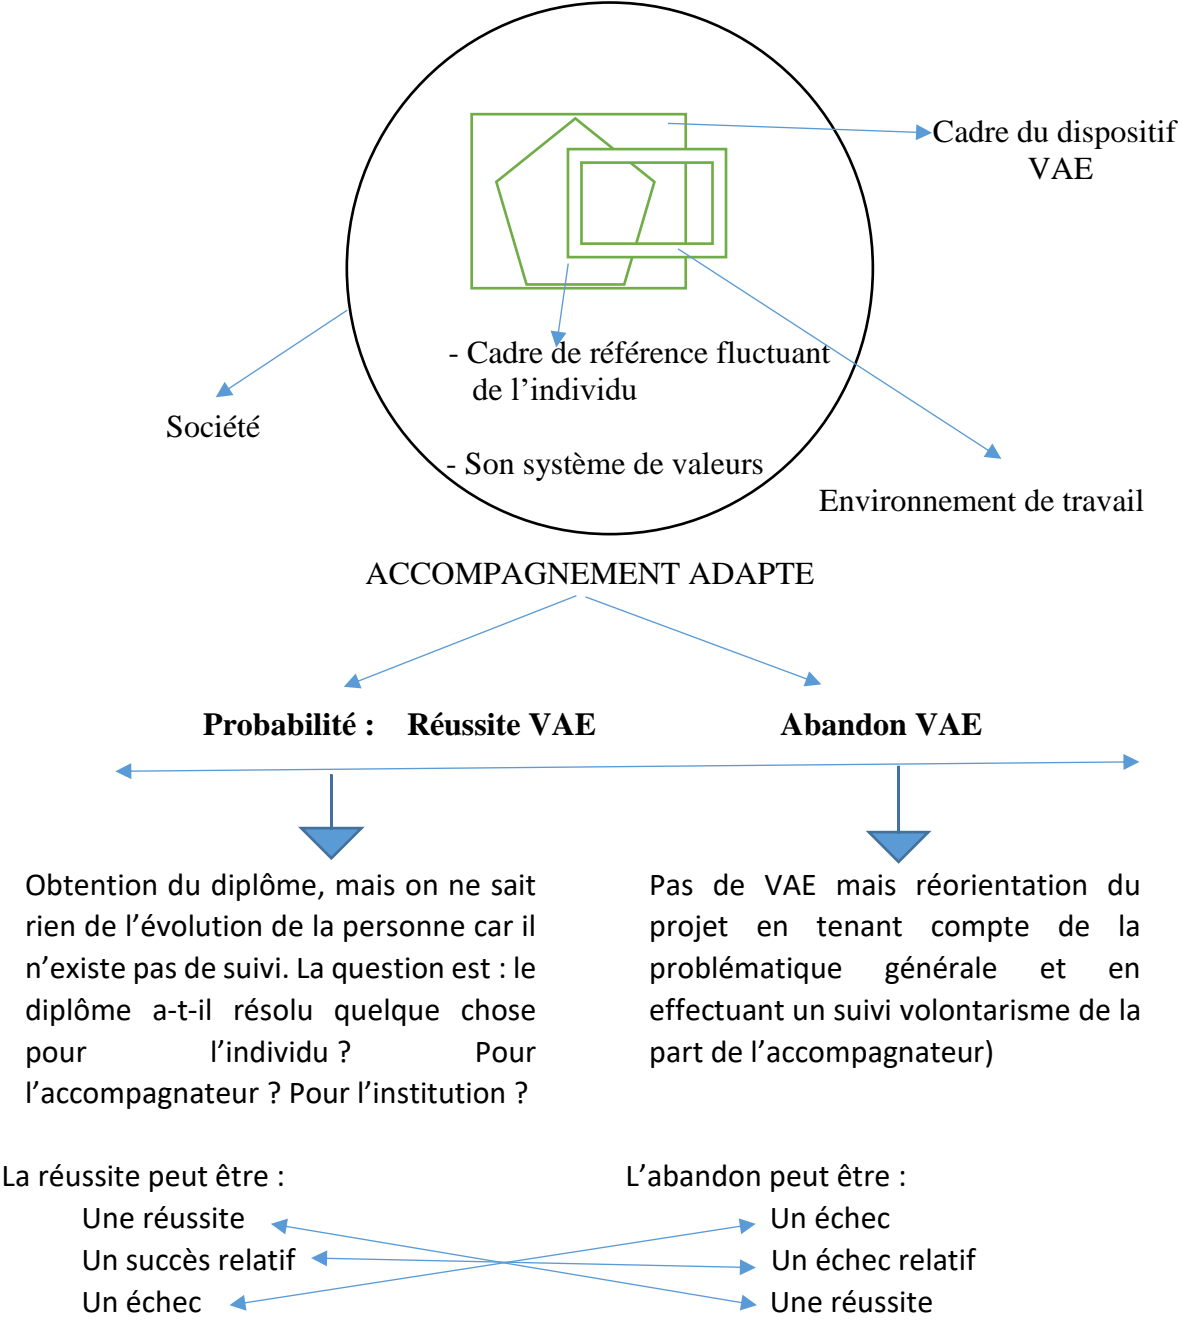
Cadre du dispositif VAE

- Cadre de référence fluctuant de l'individu

Société

- Son système de valeurs

Environnement de travail

ACCOMPAGNEMENT ADAPTE

**Probabilité : Réussite VAE**

**Abandon VAE**

Obtention du diplôme, mais on ne sait rien de l'évolution de la personne car il n'existe pas de suivi. La question est : le diplôme a-t-il résolu quelque chose pour l'individu ? Pour l'accompagnateur ? Pour l'institution ?

Pas de VAE mais réorientation du projet en tenant compte de la problématique générale et en effectuant un suivi volontarisme de la part de l'accompagnateur)

La réussite peut être :
Une réussite
Un succès relatif
Un échec

L'abandon peut être :
Un échec
Un échec relatif
Une réussite